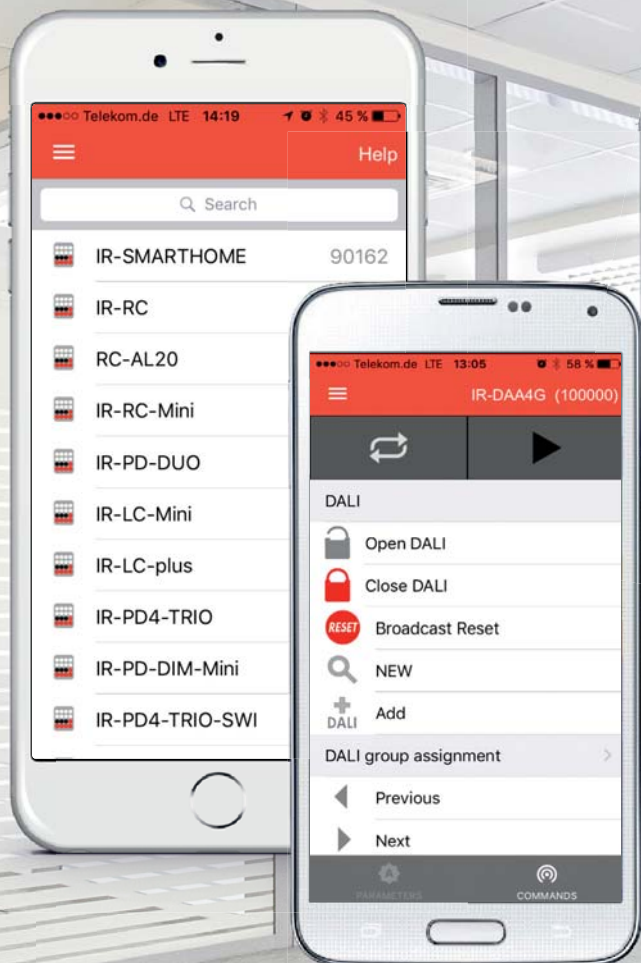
●●●○○ Telekom.de LTE 14:19 45 %

Help

Search

IR-SMARTHOME 90162

IR-RC

RC-AL20

IR-RC-Mini

IR-PD-DUO

IR-LC-Mini

IR-LC-plus

IR-PD4-TRIO

IR-PD-DIM-Mini

IR-PD4-TRIO-SWI

●●●○○ Telekom.de LTE 13:05 58 %

IR-DAA4G (100000)

DALI

Open DALI

Close DALI

RESET Broadcast Reset

NEW

DALI Add

DALI group assignment

Previous

Next

PARAMETERS

COMMANDS